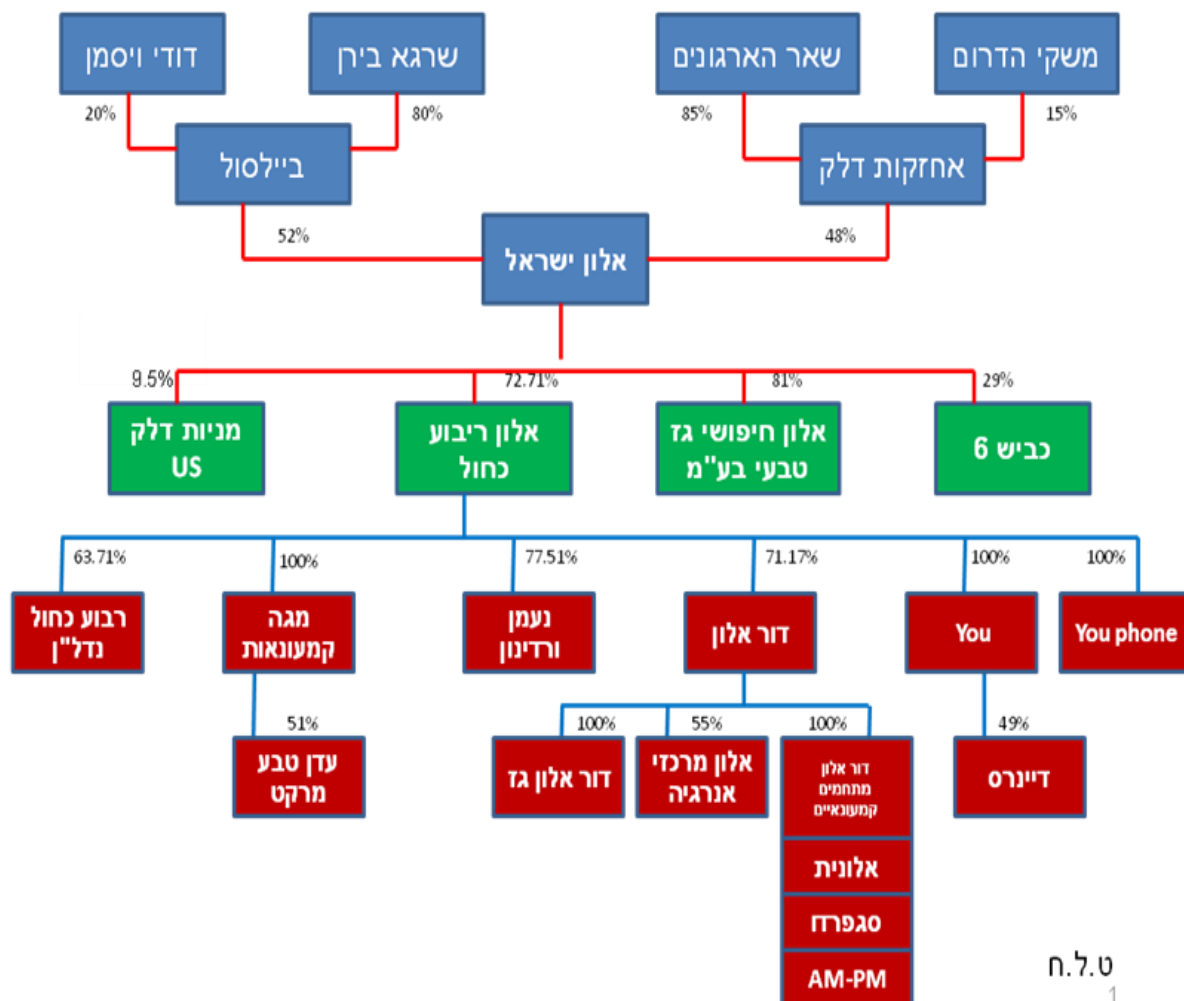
משקי הדרום
שאר הארגונים
שרגא בירן
דודי ויסמן

15%
85%
80%
20%

אחזקות דלק
ביילסול

48%
52%

אלון ישראל

29%
81%
72.71%
9.5%

כביש 6
אלון חיפושי גז טבעי בע"מ
אלון ריבוע כחול
מניות דלק US

100%
100%
71.17%
77.51%
100%
63.71%

You phone
You
דור אלון
נעמן ורדינון
מגה קמעונאות
רבוע כחול נדל"ן

49%
100%
55%
100%
51%

דיינרס
דור אלון מתחמים קמעונאיים
אלונית
סגפרדו
AM-PM
אלון מרכזי אנרגיה
דור אלון גז
עדן טבע מרקט

ט.ל.ח
1